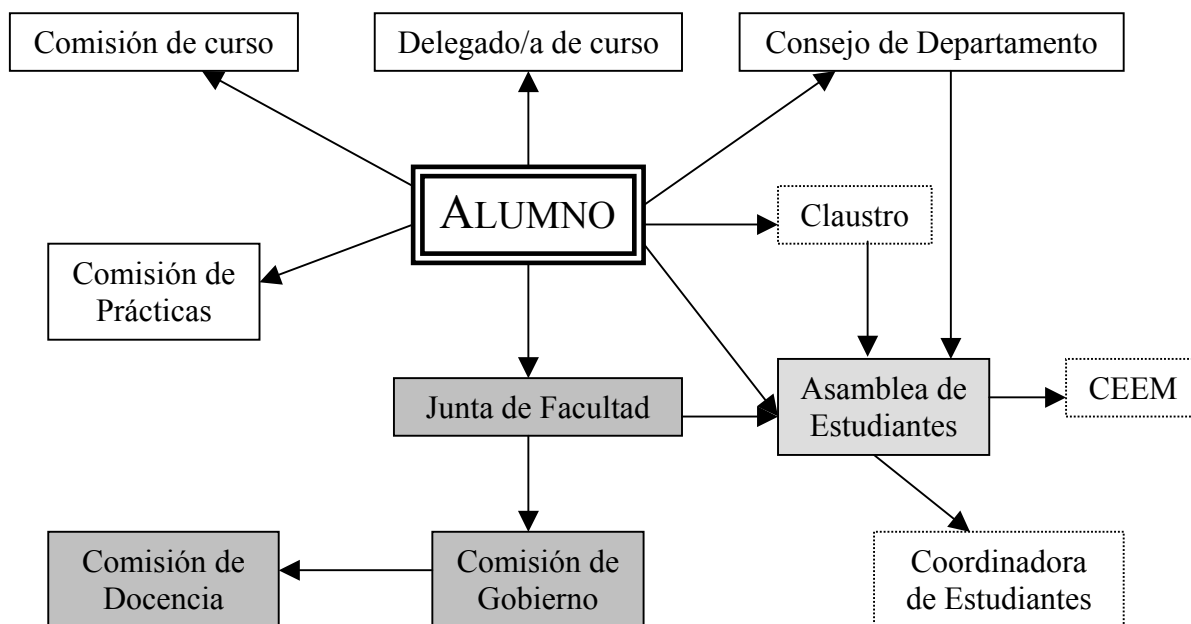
Comisión de curso

Delegado/a de curso

Consejo de Departamento

ALUMNO

Claustro

Comisión de Prácticas

Junta de Facultad

Asamblea de Estudiantes

CEEM

Comisión de Docencia

Comisión de Gobierno

Coordinadora de Estudiantes